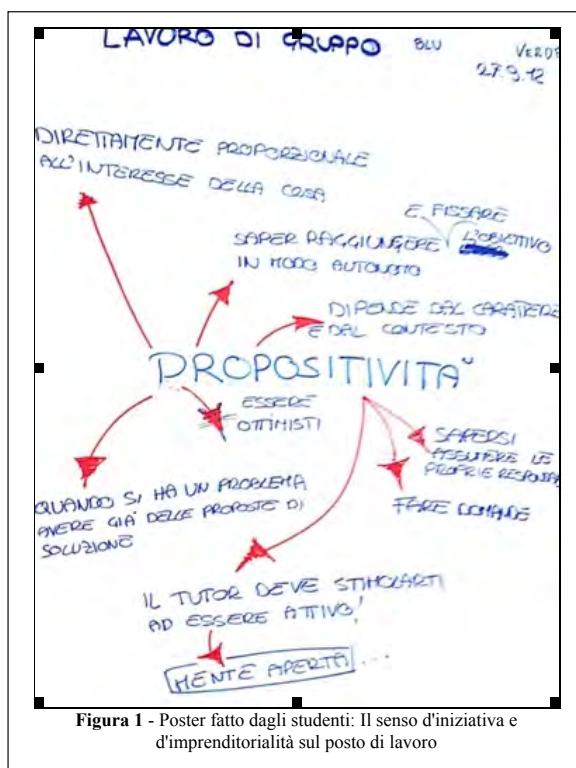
LAVORO DI GRUPPO BLU

VERDE
27.9.12

DIRETTAMENTE PROPORZIONALE ALL'INTERESSE DELLA COSA

E FISSARE
SAPER RAGGIUNGERE L'OBIETTIVO
IN MODO AUTONOMO

DIPENDE DAL CARATTERE E DAL CONTESTO

PROPOSITIVITA'

ESSERE OTTIMISTI

SAPERSI ASSUMERE LE PROPRIE RESPONSA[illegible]

FARE DOMANDE

QUANDO SI HA UN PROBLEMA AVERE GIA' DELLE PROPOSTE DI SOLUZIONE

IL TUTOR DEVE STIMOLARTI AD ESSERE ATTIVO!

MENTE APERTA! ...

**Figura 1** - Poster fatto dagli studenti: Il senso d'iniziativa e d'imprenditorialità sul posto di lavoro